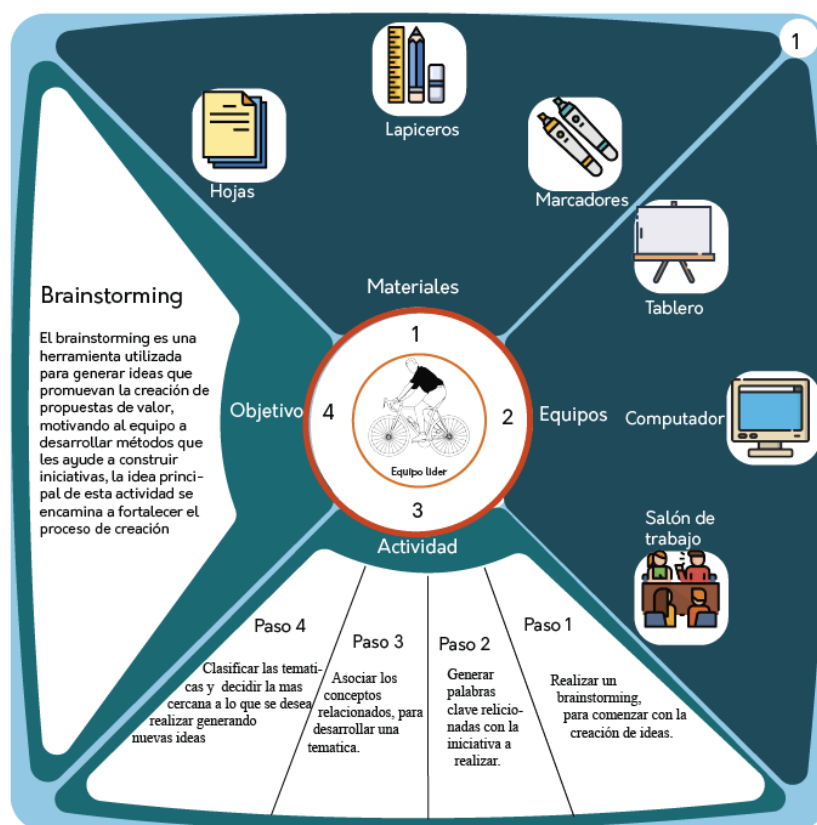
1

Lapiceros

Hojas

Marcadores

Tablero

Materiales

Brainstorming

El brainstorming es una herramienta utilizada para generar ideas que promuevan la creación de propuestas de valor, motivando al equipo a desarrollar métodos que les ayude a construir iniciativas, la idea principal de esta actividad se encamina a fortalecer el proceso de creación

Objetivo

1

4

2

3

Equipo lider

Equipos

Computador

Salón de trabajo

Actividad

Paso 4

Clasificar las tematicas y decidir la mas cercana a lo que se desea realizar generando nuevas ideas

Paso 3

Asociar los conceptos relacionados, para desarrollar una tematica.

Paso 2

Generar palabras clave relicionadas con la iniciativa a realizar.

Paso 1

Realizar un brainstorming, para comenzar con la creación de ideas.